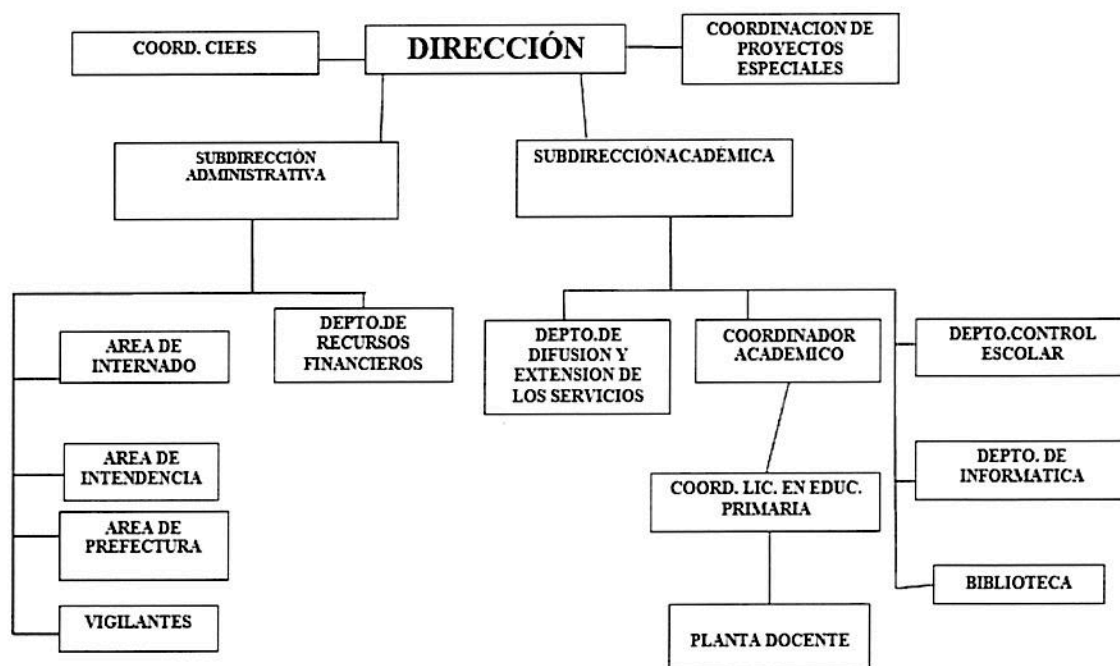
COORD. CIEES

DIRECCIÓN

COORDINACION DE PROYECTOS ESPECIALES

SUBDIRECCIÓN ADMINISTRATIVA

SUBDIRECCIÓNACADÉMICA

AREA DE INTERNADO

DEPTO.DE RECURSOS FINANCIEROS

AREA DE INTENDENCIA

AREA DE PREFECTURA

VIGILANTES

DEPTO.DE DIFUSION Y EXTENSION DE LOS SERVICIOS

COORDINADOR ACADEMICO

COORD. LIC. EN EDUC. PRIMARIA

PLANTA DOCENTE

DEPTO.CONTROL ESCOLAR

DEPTO. DE INFORMATICA

BIBLIOTECA